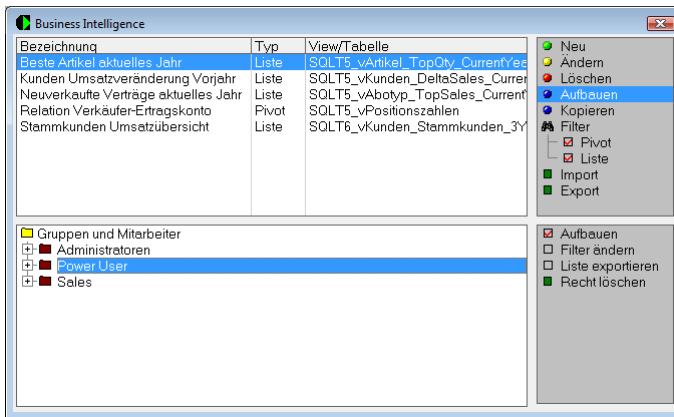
Business Intelligence

| Bezeichnung | Typ | View/Tabelle |
|---|---|---|
| Beste Artikel aktuelles Jahr | Liste | SQLT5_vArtikel_TopQty_CurrentYea |
| Kunden Umsatzveränderung Vorjahr | Liste | SQLT5_vKunden_DeltaSales_Currer |
| Neuverkaufte Verträge aktuelles Jahr | Liste | SQLT5_vAbotyp_TopSales_Current' |
| Relation Verkäufer-Ertragskonto | Pivot | SQLT5_vPositionszahlen |
| Stammkunden Umsatzübersicht | Liste | SQLT6_vKunden_Stammkunden_3Y |

Neu
Ändern
Löschen
Aufbauen
Kopieren
Filter
Pivot
Liste
Import
Export

Gruppen und Mitarbeiter
Administratoren
Power User
Sales

Aufbauen
Filter ändern
Liste exportieren
Recht löschen